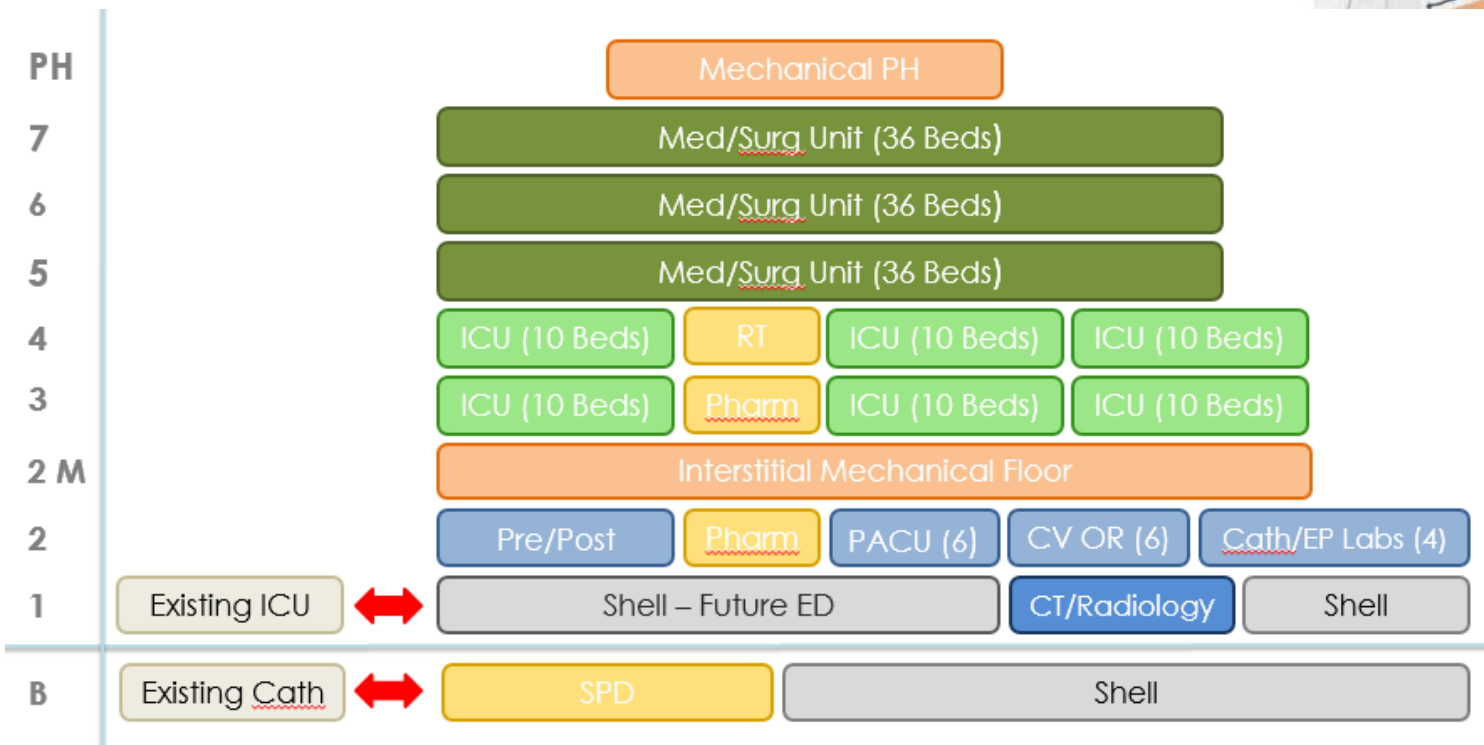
PH
Mechanical PH

7
Med/Surg Unit (36 Beds)

6
Med/Surg Unit (36 Beds)

5
Med/Surg Unit (36 Beds)

4
ICU (10 Beds)
RT
ICU (10 Beds)
ICU (10 Beds)

3
ICU (10 Beds)
Pharm
ICU (10 Beds)
ICU (10 Beds)

2 M
Interstitial Mechanical Floor

2
Pre/Post
Pharm
PACU (6)
CV OR (6)
Cath/EP Labs (4)

1
Existing ICU
Shell – Future ED
CT/Radiology
Shell

B
Existing Cath
SPD
Shell